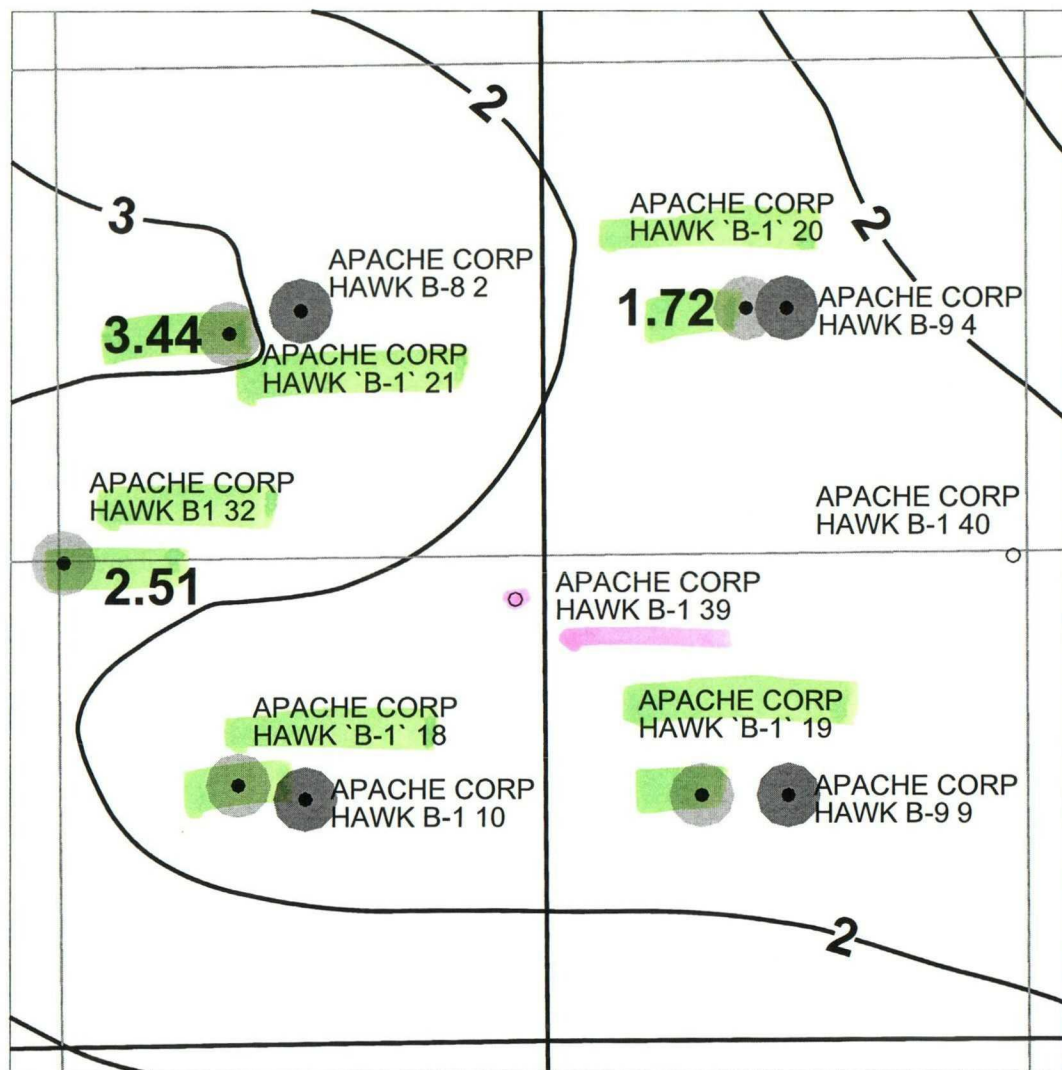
2

3

APACHE CORP
HAWK B-8 2

3.44

APACHE CORP
HAWK `B-1` 21

APACHE CORP
HAWK `B-1` 20

2

1.72

APACHE CORP
HAWK B-9 4

APACHE CORP
HAWK B1 32

2.51

APACHE CORP
HAWK B-1 40

APACHE CORP
HAWK B-1 39

APACHE CORP
HAWK `B-1` 18

APACHE CORP
HAWK B-1 10

APACHE CORP
HAWK `B-1` 19

APACHE CORP
HAWK B-9 9

2